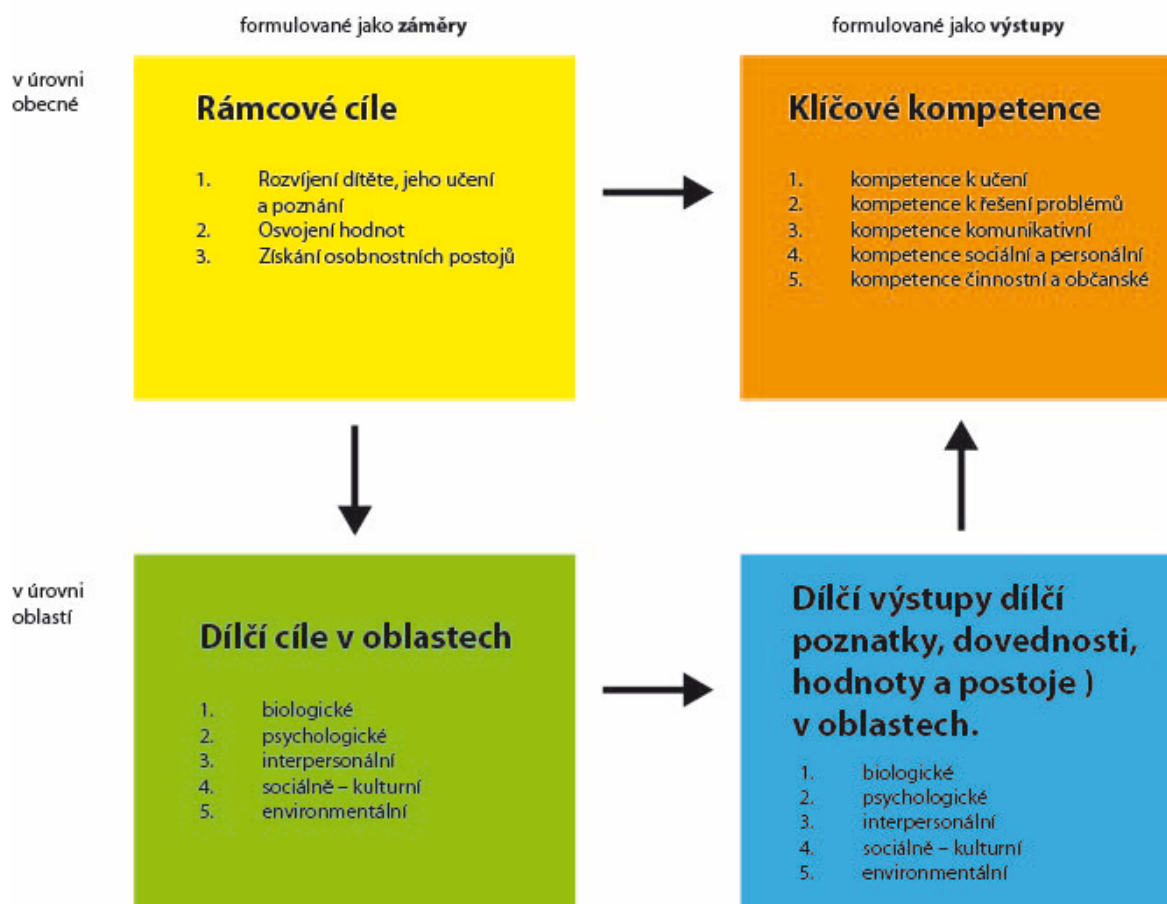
formulované jako **záměry**

formulované jako **výstupy**

v úrovni obecné

**Rámcové cíle**

1. Rozvíjení dítěte, jeho učení a poznání
2. Osvojení hodnot
3. Získání osobnostních postojů

**Klíčové kompetence**

1. kompetence k učení
2. kompetence k řešení problémů
3. kompetence komunikativní
4. kompetence sociální a personální
5. kompetence činnostní a občanské

v úrovni oblastí

**Dílčí cíle v oblastech**

1. biologické
2. psychologické
3. interpersonální
4. sociálně – kulturní
5. environmentální

**Dílčí výstupy dílčí poznatky, dovednosti, hodnoty a postoje ) v oblastech.**

1. biologické
2. psychologické
3. interpersonální
4. sociálně – kulturní
5. environmentální